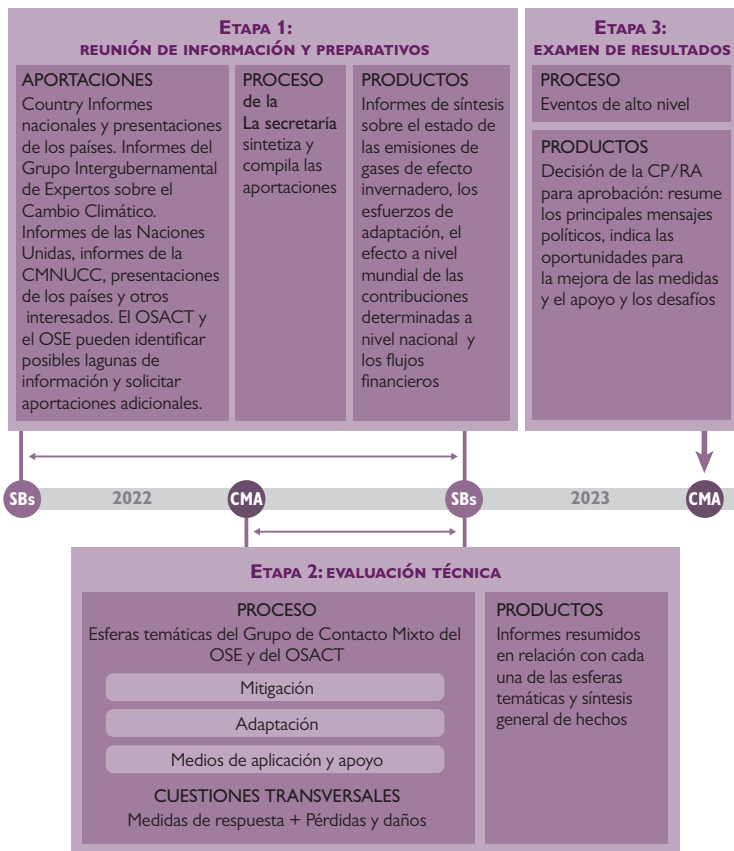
Etapa 1:
reunión de información y preparativos

APORTACIONES
Country Informes nacionales y presentaciones de los países. Informes del Grupo Intergubernamental de Expertos sobre el Cambio Climático. Informes de las Naciones Unidas, informes de la CMNUCC, presentaciones de los países y otros interesados. El OSACT y el OSE pueden identificar posibles lagunas de información y solicitar aportaciones adicionales.

PROCESO
de la
La secretaría sintetiza y compila las aportaciones

PRODUCTOS
Informes de síntesis sobre el estado de las emisiones de gases de efecto invernadero, los esfuerzos de adaptación, el efecto a nivel mundial de las contribuciones determinadas a nivel nacional y los flujos financieros

Etapa 3:
examen de resultados

PROCESO
Eventos de alto nivel

PRODUCTOS
Decisión de la CP/RA para aprobación: resume los principales mensajes políticos, indica las oportunidades para la mejora de las medidas y el apoyo y los desafíos

SBs 2022 CMA SBs 2023 CMA

Etapa 2: evaluación técnica

PROCESO
Esferas temáticas del Grupo de Contacto Mixto del OSE y del OSACT

Mitigación

Adaptación

Medios de aplicación y apoyo

CUESTIONES TRANSVERSALES
Medidas de respuesta + Pérdidas y daños

PRODUCTOS
Informes resumidos en relación con cada una de las esferas temáticas y síntesis general de hechos